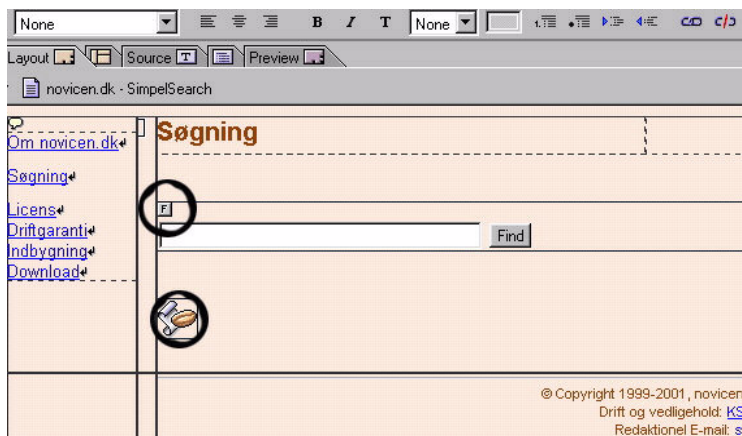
None
B I T None
Layout Source Preview
novicen.dk - SimpelSearch

Om novicen.dk
Søgning
Licens
Driftgaranti
Indbygning
Download

Søgning

F

Find

© Copyright 1999-2001, novicen
Drift og vedligehold: KS
Redaktionel E-mail: s